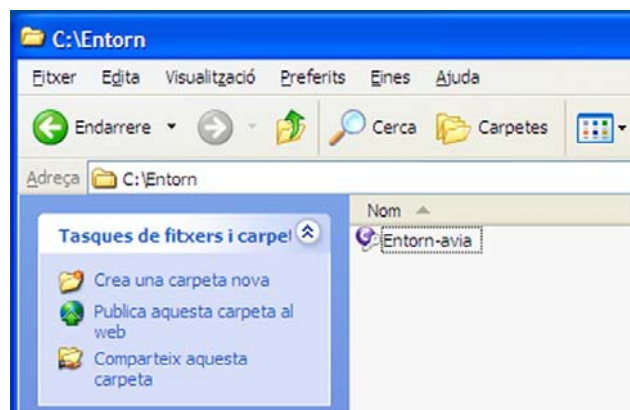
C:\Entorn

Fitxer Edita Visualització Preferits Eines Ajuda

Endarrere Cerca Carpetes

Adreça C:\Entorn

Tasques de fitxers i carpet

Crea una carpeta nova

Publica aquesta carpeta al web

Comparteix aquesta carpeta

Nom

Entorn-avia